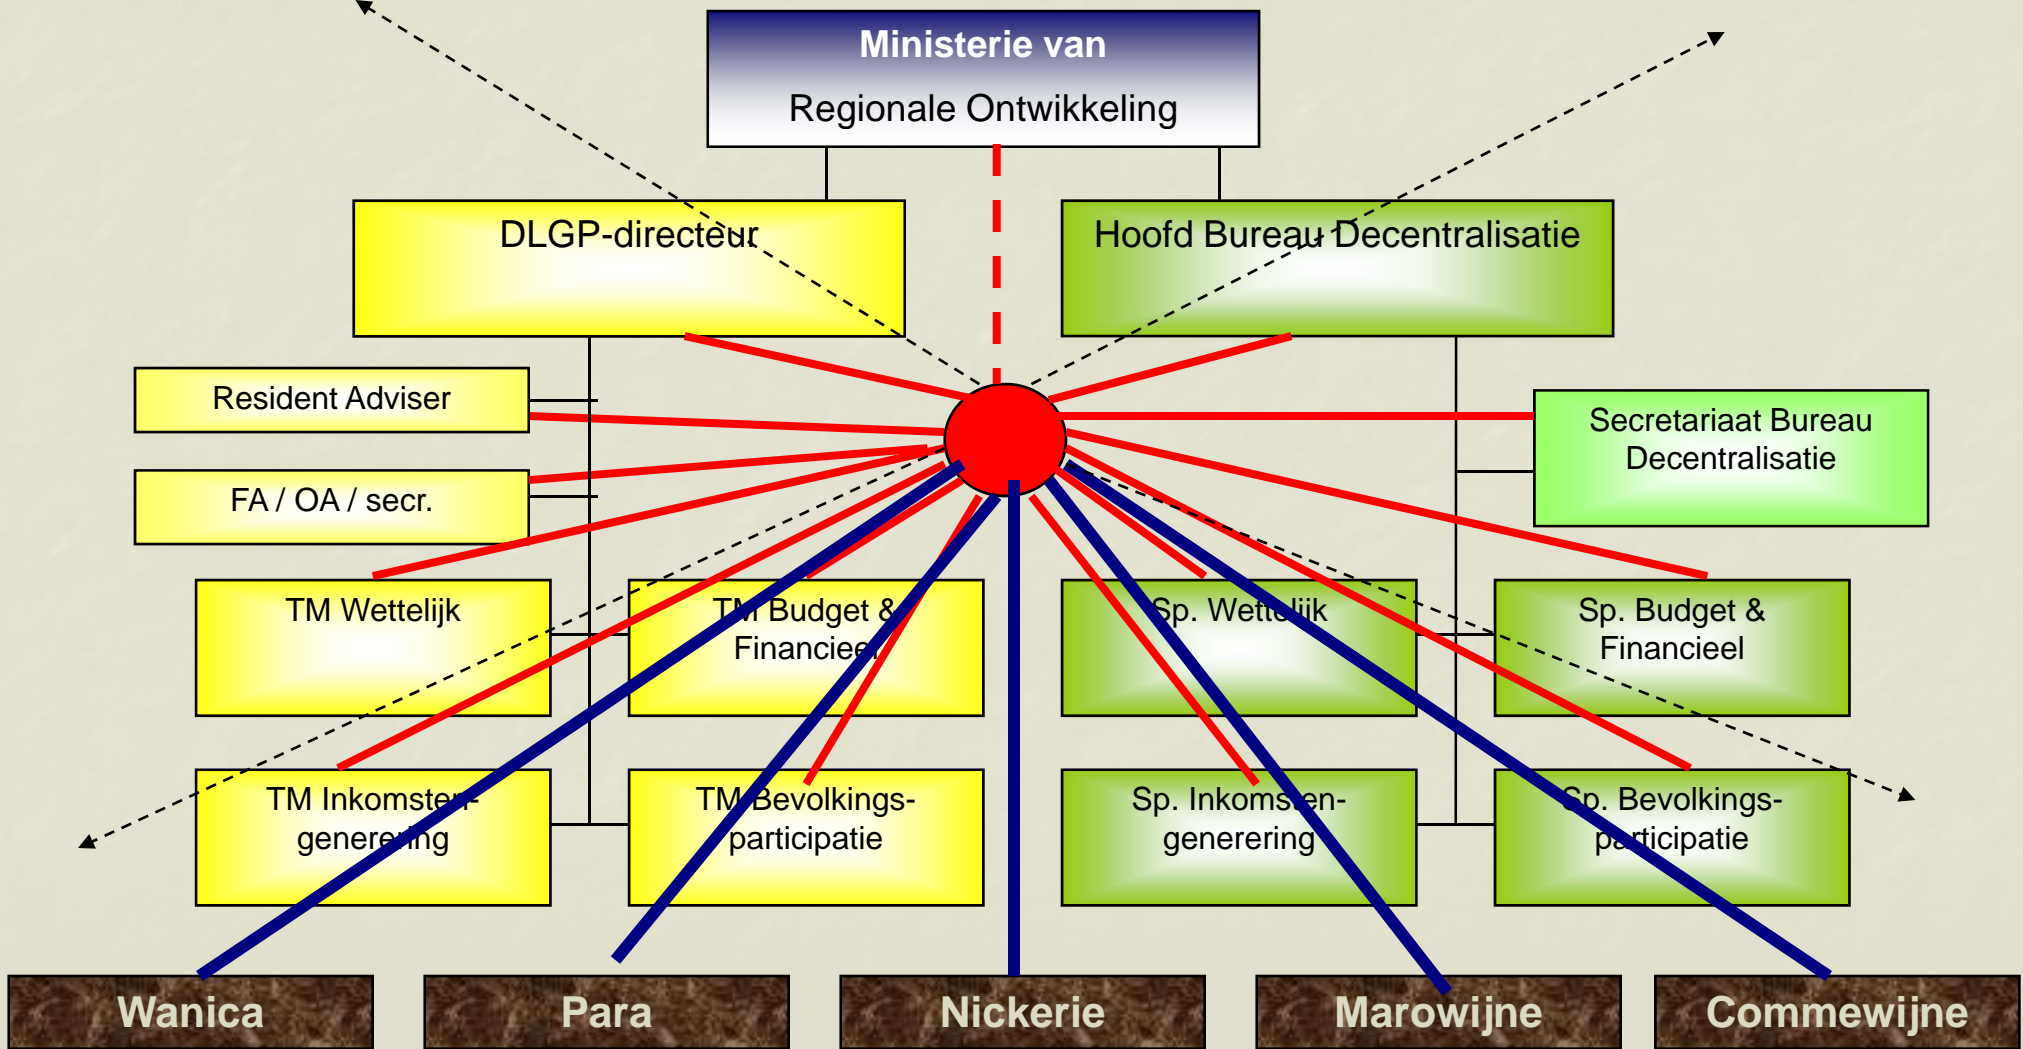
Ministerie van
Regionale Ontwikkeling

DLGP-directeur

Hoofd Bureau Decentralisatie

Resident Adviser

FA / OA / secr.

Secretariaat Bureau Decentralisatie

TM Wettelijk

TM Budget & Financieel

Sp. Wettelijk

Sp. Budget & Financieel

TM Inkomsten-generering

TM Bevolkings-participatie

Sp. Inkomsten-generering

Sp. Bevolkings-participatie

Wanica

Para

Nickerie

Marowijne

Commewijne